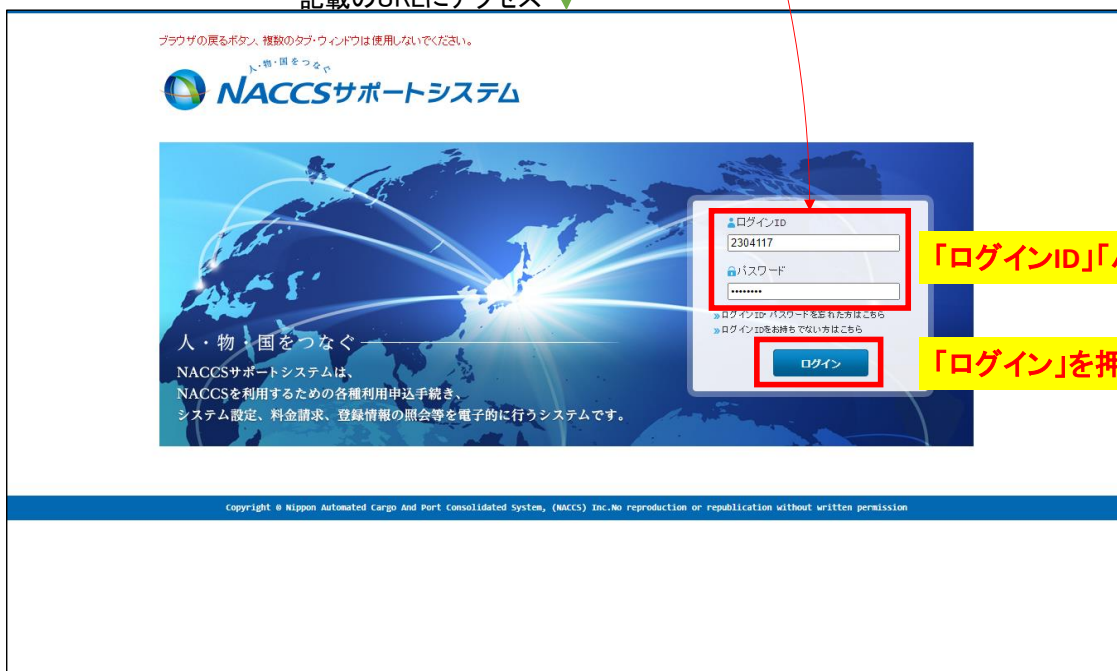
記載のURLにアクセス

ブラウザの戻るボタン、複数のタブ・ウィンドウは使用しないでください。

人・物・国をつなぐ

NACCSサポートシステム

ログインID

2304117

パスワード

••••••••

「ログインID」「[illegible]

ログインID・パスワードを忘れた方はこちら

ログインIDをお持ちでない方はこちら

人・物・国をつなぐ

NACCSサポートシステムは、NACCSを利用するための各種利用申込手続き、システム設定、料金請求、登録情報の照会等を電子的に行うシステムです。

ログイン

「ログイン」を押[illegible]

Copyright © Nippon Automated Cargo And Port Consolidated System, (NACCS) Inc.No reproduction or republication without written permission